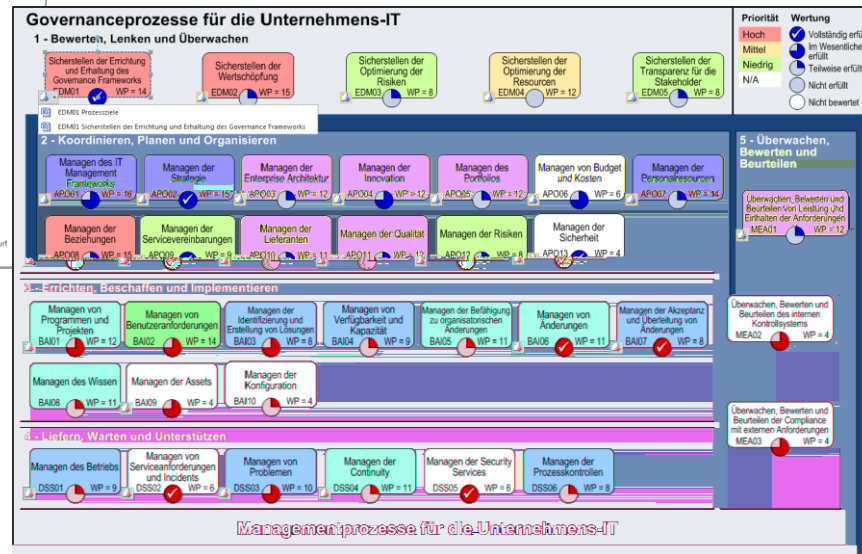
Governanceprozesse für die Unternehmens-IT

1 - Bewerten, Lenken und Überwachen

Sicherstellen der Errichtung und Erhaltung des Governance Frameworks
EDM01 WP = 14

Sicherstellen der Wertschöpfung
EDM02 WP = 15

Sicherstellen der Optimierung der Risiken
EDM03 WP = 8

Sicherstellen der Optimierung der Resourcen
EDM04 WP = 12

Sicherstellen der Transparenz für die Stakeholder
EDM05 WP = 8

EDM01 Prozessziele
EDM01 Sicherstellen der Errichtung und Erhaltung des Governance Frameworks

| Priorität |
|---|
| Hoch |
| Mittel |
| Niedrig |
| N/A |

Wertung
Vollständig erfü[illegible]
Im Wesentlichen erfüllt
Teilweise erfüllt
Nicht erfüllt
Nicht bewertet

2 - Koordinieren, Planen und Organisieren

Managen des IT Management Frameworks
APO01 WP = 16

Managen der Strategie
APO02 WP = 15

Managen der Enterprise Architektur
APO03 WP = 12

Managen der Innovation
APO04 WP = 12

Managen des Portfolios
APO05 WP = 12

Managen von Budget und Kosten
APO06 WP = 6

Managen der Personalressourcen
APO07 WP = 14

Managen der Beziehungen
APO08 WP = 11

Managen der Servicevereinbarungen
APO09 WP = 9

Managen der Lieferanten
APO10 WP = 11

Managen der Qualität
APO11 WP = 12

Managen der Risiken
APO12 WP = 8

Managen der Sicherheit
APO13 WP = 4

5 - Überwachen, Bewerten und Beurteilen

Überwachen, Bewerten und Beurteilen von Leistung und Einhalten der Anforderungen
MEA01 WP = 12

3 - Errichten, Beschaffen und Implementieren

Managen von Programmen und Projekten
BAI01 WP = 12

Managen von Benutzeranforderungen
BAI02 WP = 14

Managen der Identifizierung und Erstellung von Lösungen
BAI03 WP = 8

Managen von Verfügbarkeit und Kapazität
BAI04 WP = 8

Managen der Befähigung zu organisatorischen Änderungen
BAI05 WP = 11

Managen von Änderungen
BAI06 WP = 11

Managen der Akzeptanz und Überleitung von Änderungen
BAI07 WP = 8

Überwachen, Bewerten und Beurteilen des internen Kontrollsystems
MEA02 WP = 4

Managen des Wissen
BAI08 WP = 11

Managen der Assets
BAI09 WP = 4

Managen der Konfiguration
BAI10 WP = 4

Überwachen, Bewerten und Beurteilen der Compliance mit externen Anforderungen
MEA03 WP = 4

4 - Liefern, Warten und Unterstützen

Managen des Betriebs
DSS01 WP = 9

Managen von Serviceanforderungen und Incidents
DSS02 WP = 6

Managen von Problemen
DSS03 WP = 10

Managen der Continuity
DSS04 WP = 11

Managen der Security Services
DSS05 WP = 6

Managen der Prozesskontrollen
DSS06 WP = 8

Managementprozesse für die Unternehmens-IT